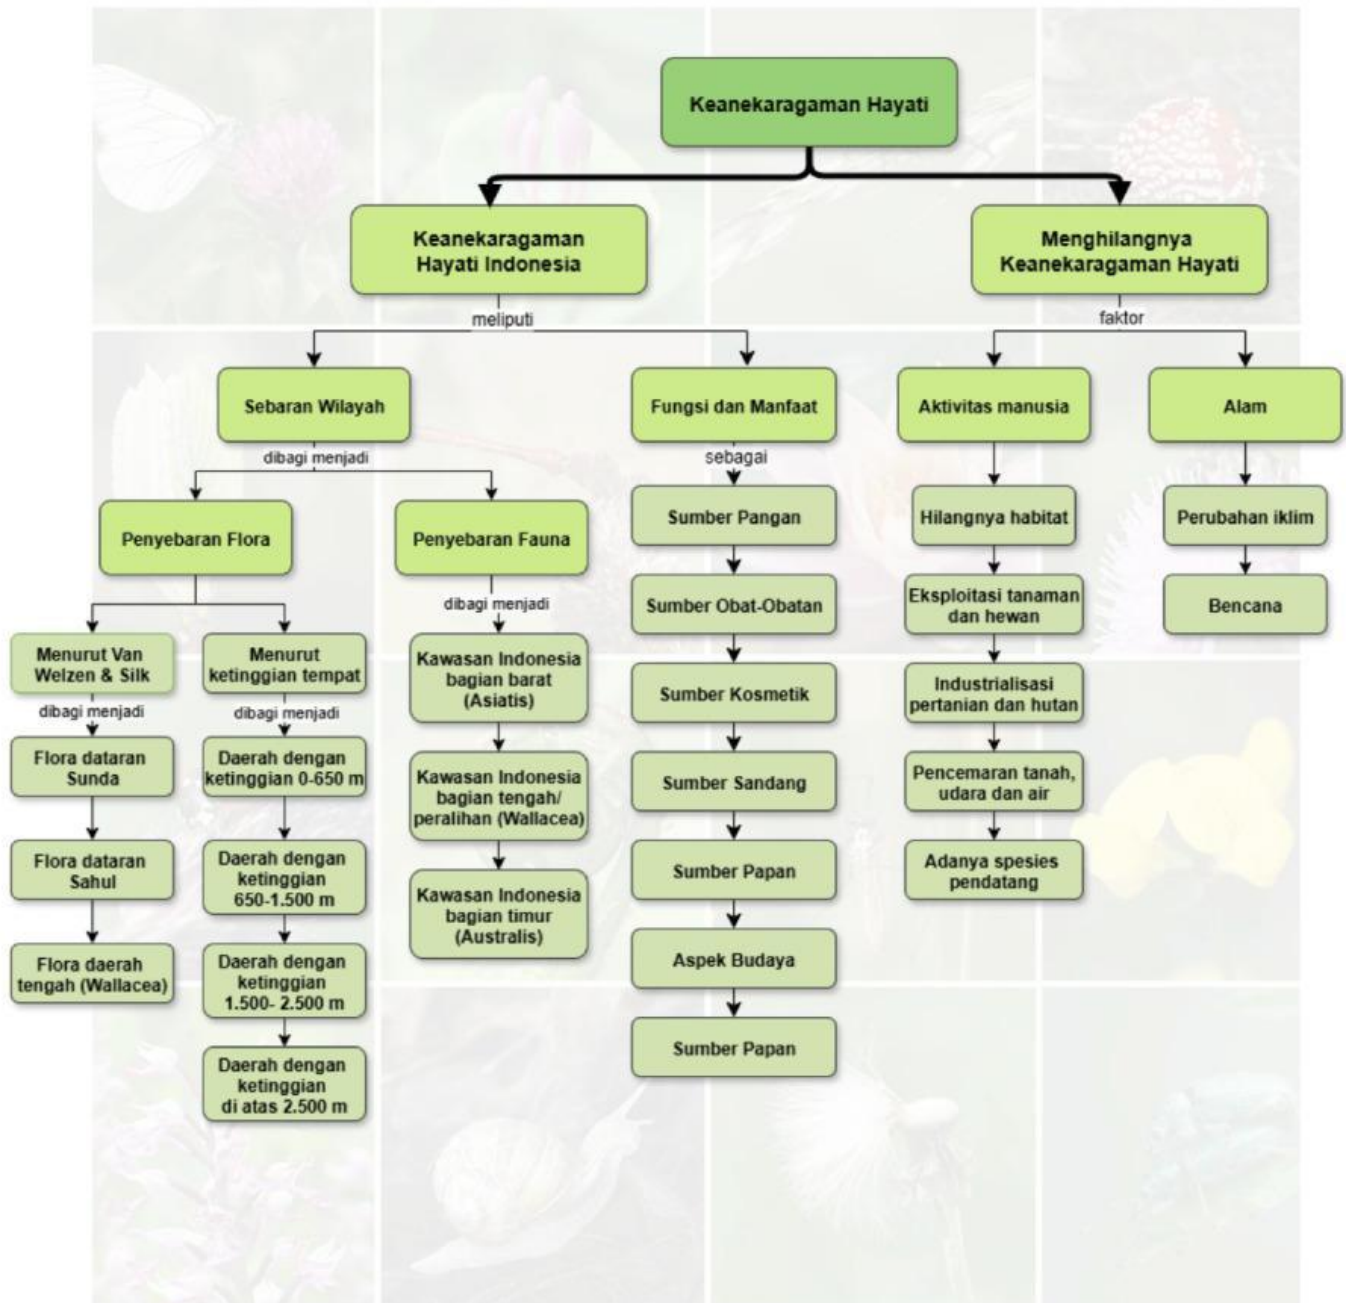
Keanekaragaman Hayati

Keanekaragaman Hayati Indonesia

Menghilangnya Keanekaragaman Hayati

meliputi

faktor

Sebaran Wilayah

Fungsi dan Manfaat

Aktivitas manusia

Alam

dibagi menjadi

sebagai

Penyebaran Flora

Penyebaran Fauna

Sumber Pangan

Hilangnya habitat

Perubahan iklim

Sumber Obat-Obatan

Eksploitasi tanaman dan hewan

Bencana

dibagi menjadi

Menurut Van Welzen & Silk

Menurut ketinggian tempat

Kawasan Indonesia bagian barat (Asiatis)

Sumber Kosmetik

Industrialisasi pertanian dan hutan

dibagi menjadi

dibagi menjadi

Flora dataran Sunda

Daerah dengan ketinggian 0-650 m

Kawasan Indonesia bagian tengah/ peralihan (Wallacea)

Sumber Sandang

Pencemaran tanah, udara dan air

Flora dataran Sahul

Daerah dengan ketinggian 650-1.500 m

Sumber Papan

Adanya spesies pendatang

Kawasan Indonesia bagian timur (Australis)

Flora daerah tengah (Wallacea)

Daerah dengan ketinggian 1.500- 2.500 m

Aspek Budaya

Daerah dengan ketinggian di atas 2.500 m

Sumber Papan